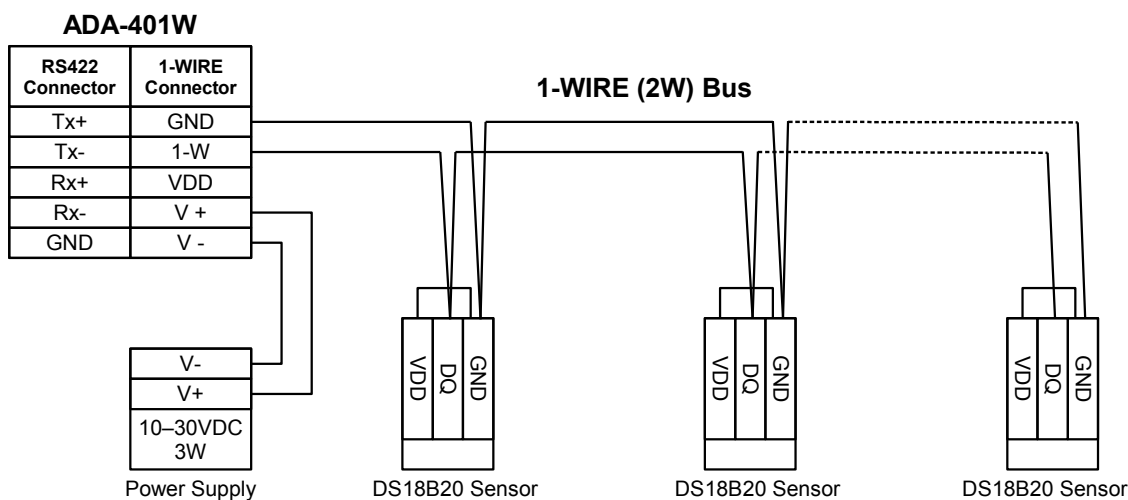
ADA-401W

| RS422 Connector | 1-WIRE Connector |
|---|---|
| Tx+ | GND |
| Tx- | 1-W |
| Rx+ | VDD |
| Rx- | V + |
| GND | V - |

1-WIRE (2W) Bus

V-
V+
10–30VDC 3W
Power Supply

VDD DQ GND
DS18B20 Sensor

VDD DQ GND
DS18B20 Sensor

VDD DQ GND
DS18B20 Sensor